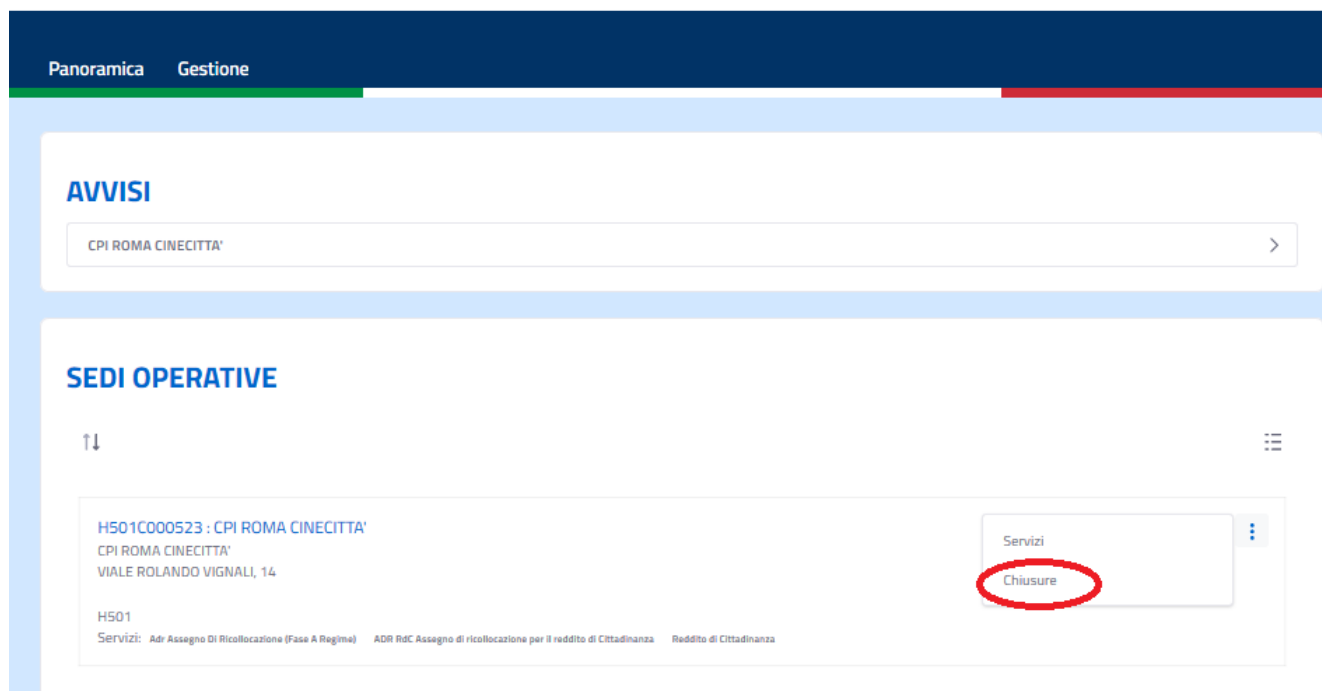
Panoramica Gestione

AVVISI

CPI ROMA CINECITTA'

SEDI OPERATIVE

H501C000523 : CPI ROMA CINECITTA'
CPI ROMA CINECITTA'
VIALE ROLANDO VIGNALI, 14

H501
Servizi: Adr Assegno Di Ricollocazione (Fase A Regime) ADR RdC Assegno di ricollocazione per il reddito di Cittadinanza Reddito di Cittadinanza

Servizi

Chiusure